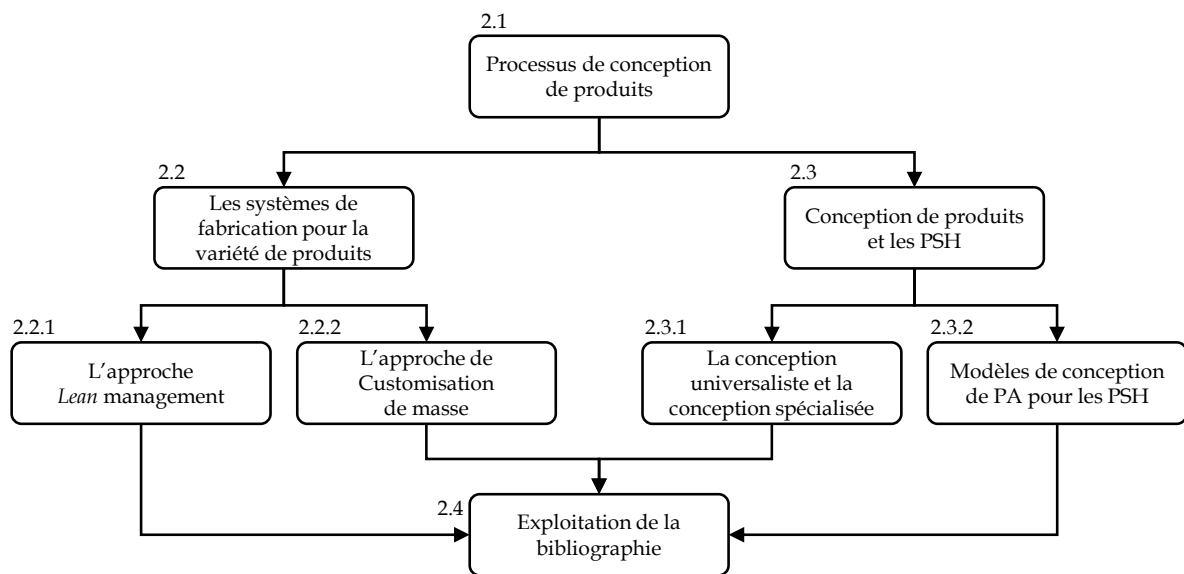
2.1
Processus de conception de produits

2.2
Les systèmes de fabrication pour la variété de produits

2.3
Conception de produits et les PSH

2.2.1
L’approche *Lean* management

2.2.2
L’approche de Customisation de masse

2.3.1
La conception universaliste et la conception spécialisée

2.3.2
Modèles de conception de PA pour les PSH

2.4
Exploitation de la bibliographie